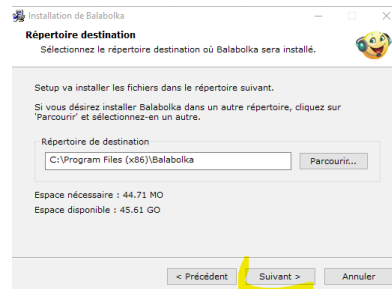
Installation de Balabolka

Répertoire destination

Sélectionnez le répertoire destination où Balabolka sera installé.

Setup va installer les fichiers dans le répertoire suivant.

Si vous désirez installer Balabolka dans un autre répertoire, cliquez sur 'Parcourir' et sélectionnez-en un autre.

Répertoire de destination

C:\Program Files (x86)\Balabolka

Parcourir...

Espace nécessaire : 44.71 MO

Espace disponible : 45.61 GO

< Précédent

Suivant >

Annuler